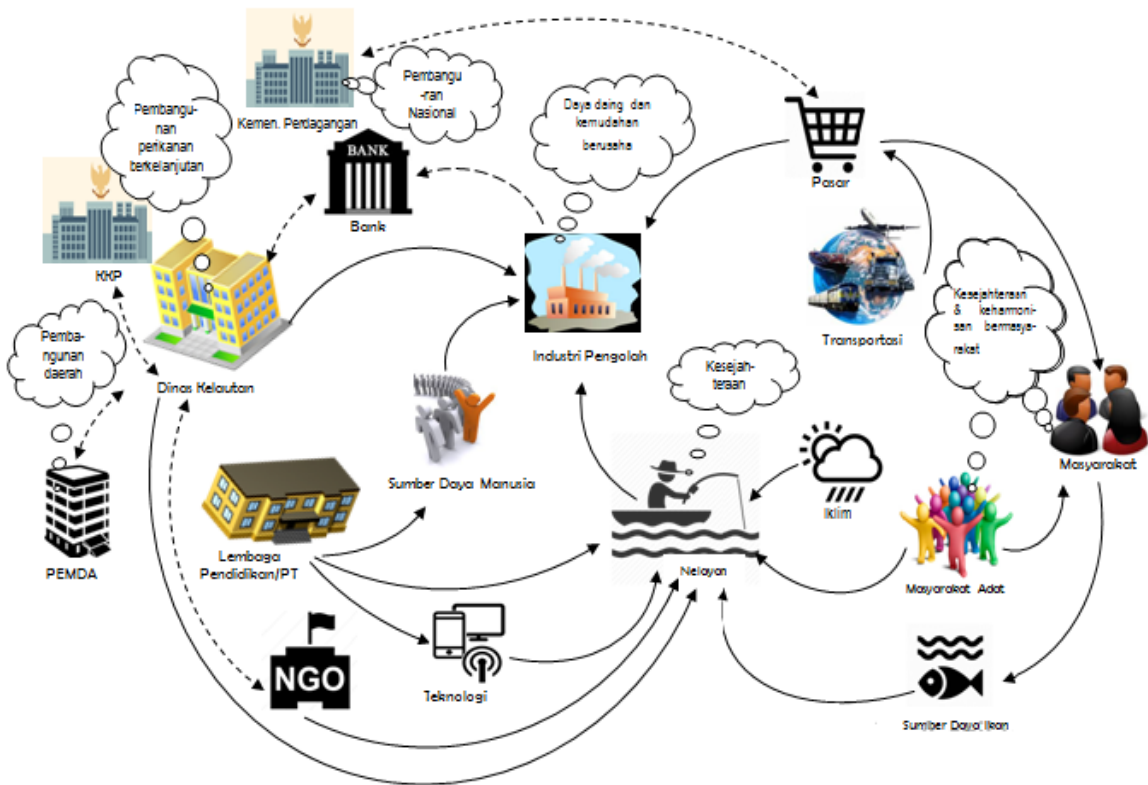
Pembangu-nan perikanan berkelanjutan

Kemen. Perdagangan

Pembangu-ran Nasional

Daya saing dan kemudahan berusaha

Pasar

BANK

Bank

KKP

Pemba-ngunan daerah

Dinas Kelautan

Industri Pengolah

Transportasi

Kesejahteraan & keharmoni-san bermasya-rakat

Masyarakat

Kesejah-teraan

Sumber Daya Manusia

Iklim

PEMDA

Lembaga Pendidikan/PT

Nelayan

Masyarakat Adat

NGO

Teknologi

Sumber Daya Ikan